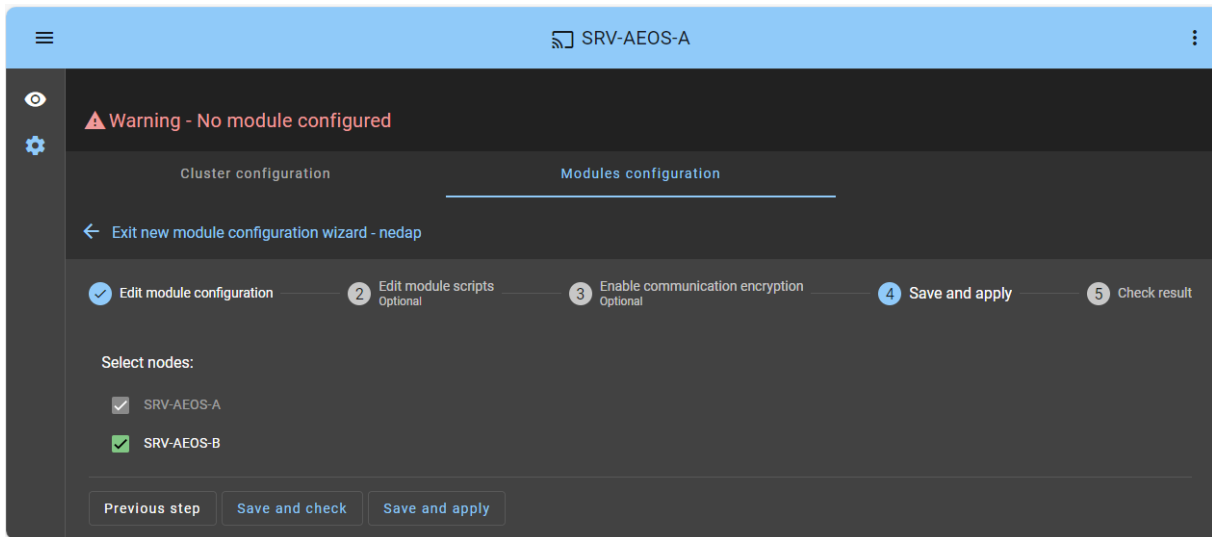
SRV-AEOS-A

Warning - No module configured

Cluster configuration

Modules configuration

Exit new module configuration wizard - nedap

Edit module configuration

2 Edit module scripts
Optional

3 Enable communication encryption
Optional

4 Save and apply

5 Check result

Select nodes:

SRV-AEOS-A

SRV-AEOS-B

Previous step

Save and check

Save and apply